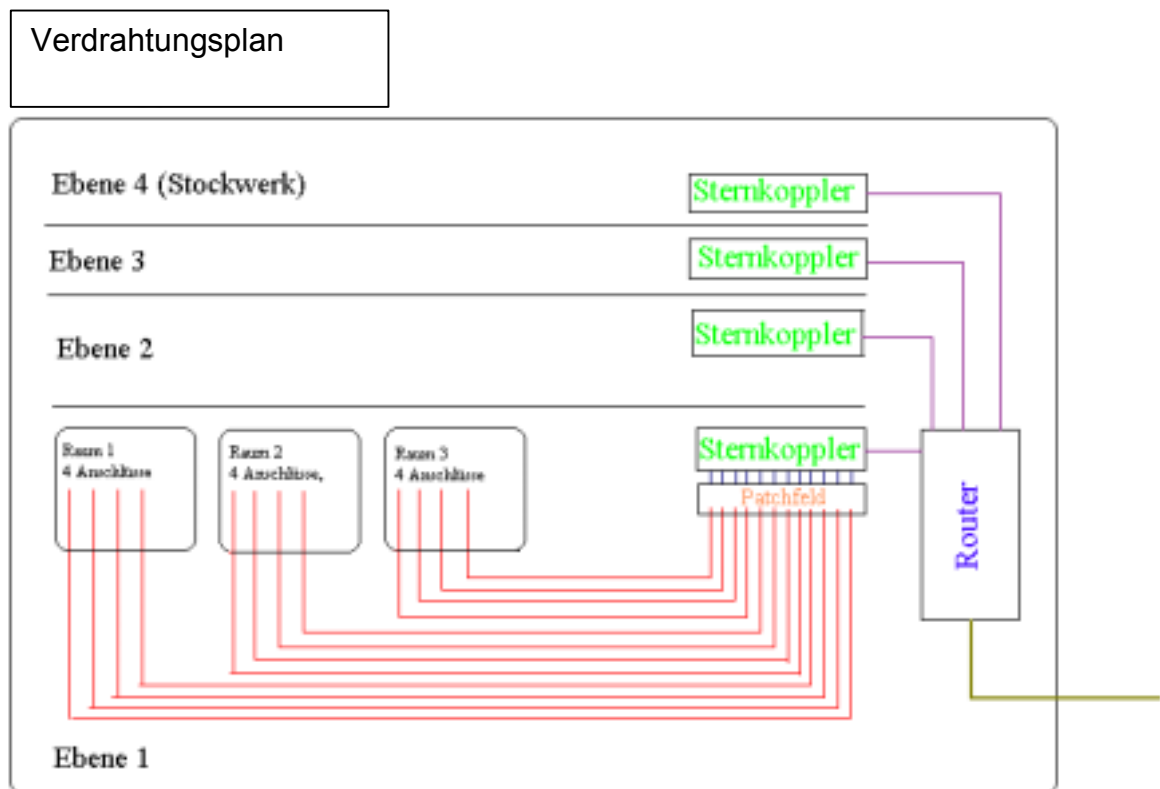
Verdrahtungsplan

Ebene 4 (Stockwerk)

Sternkoppler

Ebene 3

Sternkoppler

Ebene 2

Sternkoppler

Raum 1
4 Anschlüsse

Raum 2
4 Anschlüsse,

Raum 3
4 Anschlüsse

Sternkoppler

Patchfeld

Router

Ebene 1